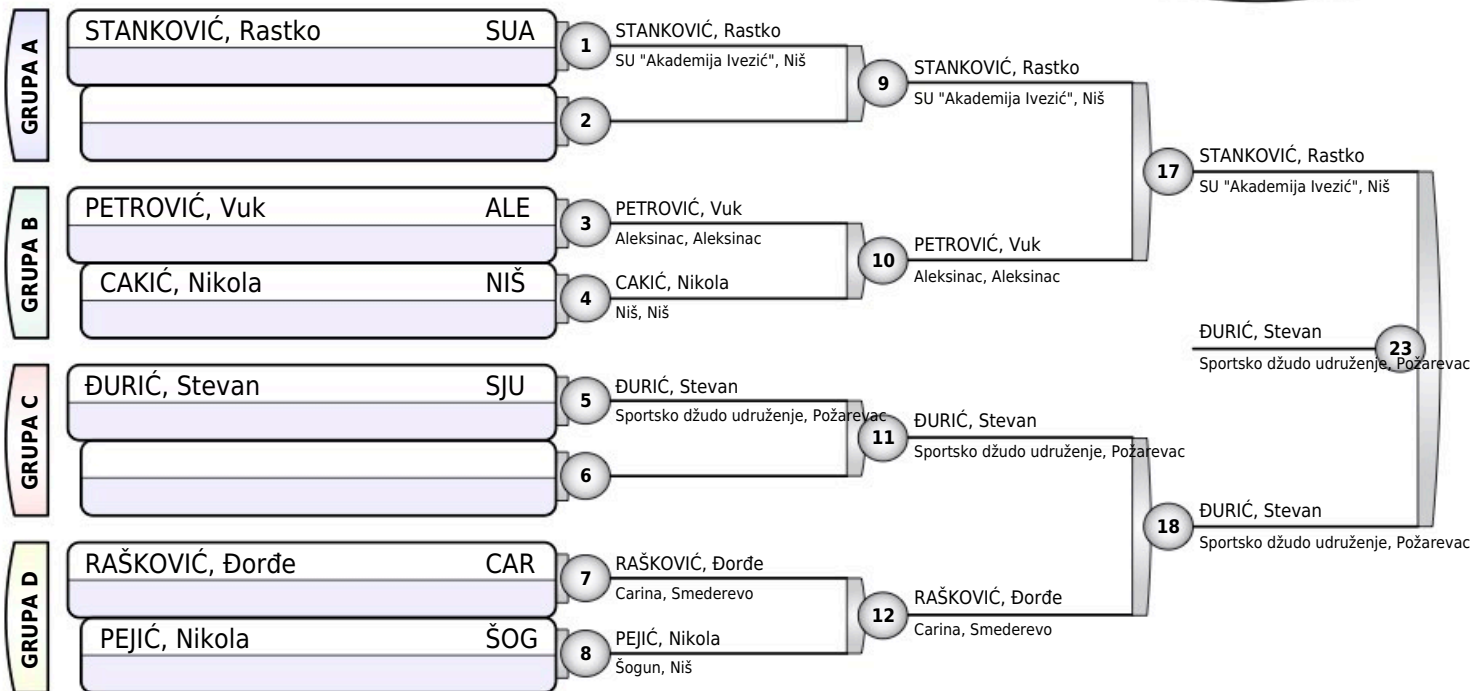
GRUPA A

STANKOVIĆ, Rastko SUA

1

2

GRUPA B

PETROVIĆ, Vuk ALE

3

CAKIĆ, Nikola NIŠ

4

GRUPA C

ĐURIĆ, Stevan SJU

5

6

GRUPA D

RAŠKOVIĆ, Đorđe CAR

7

PEJIĆ, Nikola ŠOG

8

STANKOVIĆ, Rastko
SU "Akademija Ivezić", Niš

PETROVIĆ, Vuk
Aleksinac, Aleksinac

CAKIĆ, Nikola
Niš, Niš

ĐURIĆ, Stevan
Sportsko džudo udruženje, Požarevac

RAŠKOVIĆ, Đorđe
Carina, Smederevo

PEJIĆ, Nikola
Šogun, Niš

9
STANKOVIĆ, Rastko
SU "Akademija Ivezić", Niš

10
PETROVIĆ, Vuk
Aleksinac, Aleksinac

11
ĐURIĆ, Stevan
Sportsko džudo udruženje, Požarevac

12
RAŠKOVIĆ, Đorđe
Carina, Smederevo

17
STANKOVIĆ, Rastko
SU "Akademija Ivezić", Niš

18
ĐURIĆ, Stevan
Sportsko džudo udruženje, Požarevac

23
ĐURIĆ, Stevan
Sportsko džudo udruženje, Požarevac